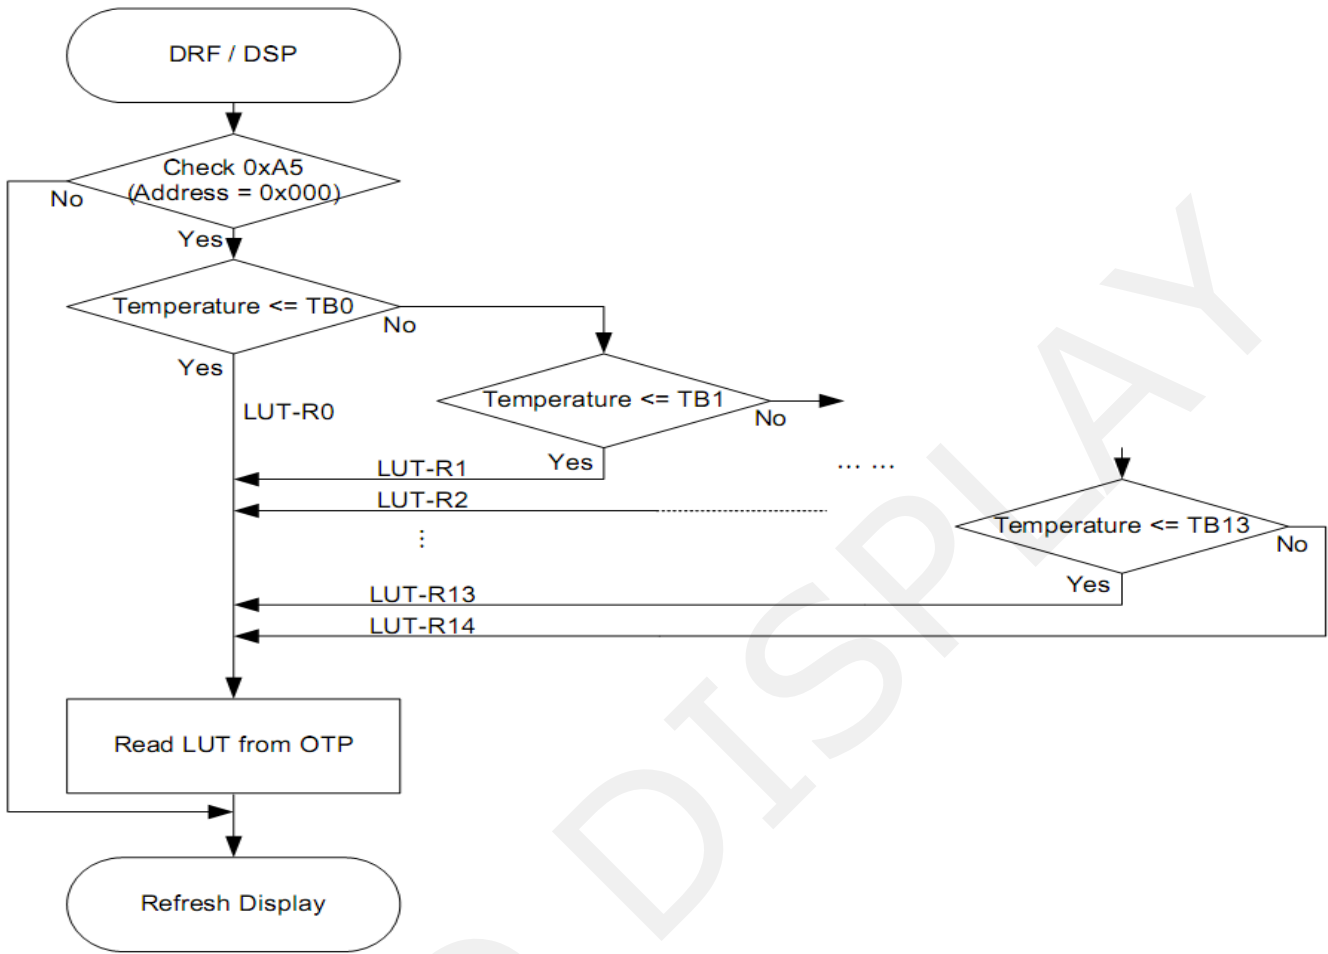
DRF / DSP

Check 0xA5
(Address = 0x000)

No

Yes

Temperature <= TB0

No

Yes

LUT-R0

Temperature <= TB1

No

Yes

LUT-R1

LUT-R2

⋮

… …

Temperature <= TB13

No

Yes

LUT-R13

LUT-R14

Read LUT from OTP

Refresh Display

DISPLAY